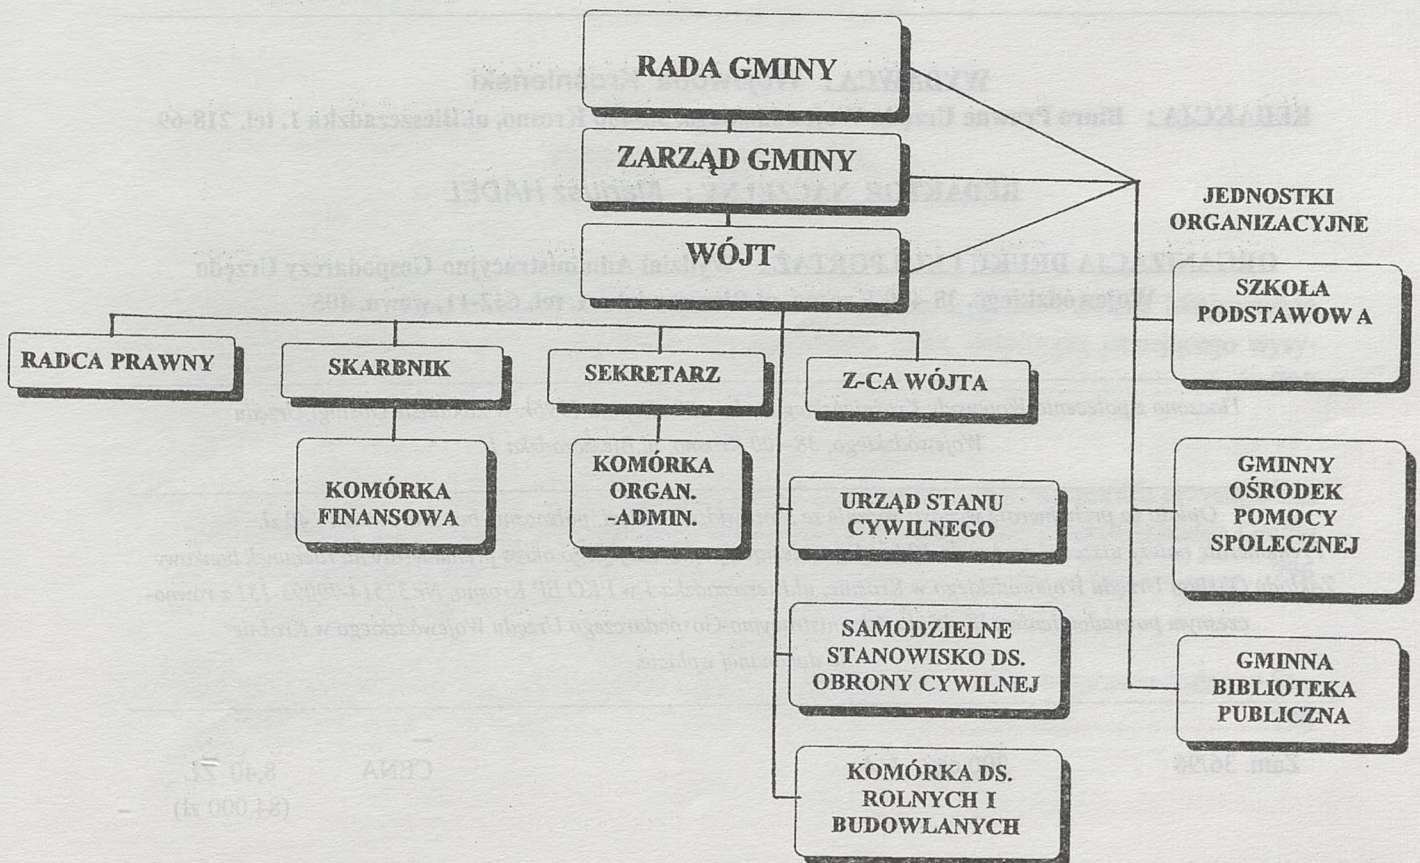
RADA GMINY

ZARZĄD GMINY

WÓJT

JEDNOSTKI ORGANIZACYJNE

RADCA PRAWNY

SKARBNIK

SEKRETARZ

Z-CA WÓJTA

SZKOŁA PODSTAWOW A

KOMÓRKA FINANSOWA

KOMÓRKA ORGAN. -ADMIN.

URZĄD STANU CYWILNEGO

GMINNY OŚRODEK POMOCY SPOLECZNEJ

SAMODZIELNE STANOWISKO DS. OBRONY CYWILNEJ

GMINNA BIBLIOTEKA PUBLICZNA

KOMÓRKA DS. ROLNYCH I BUDOWLANYCH